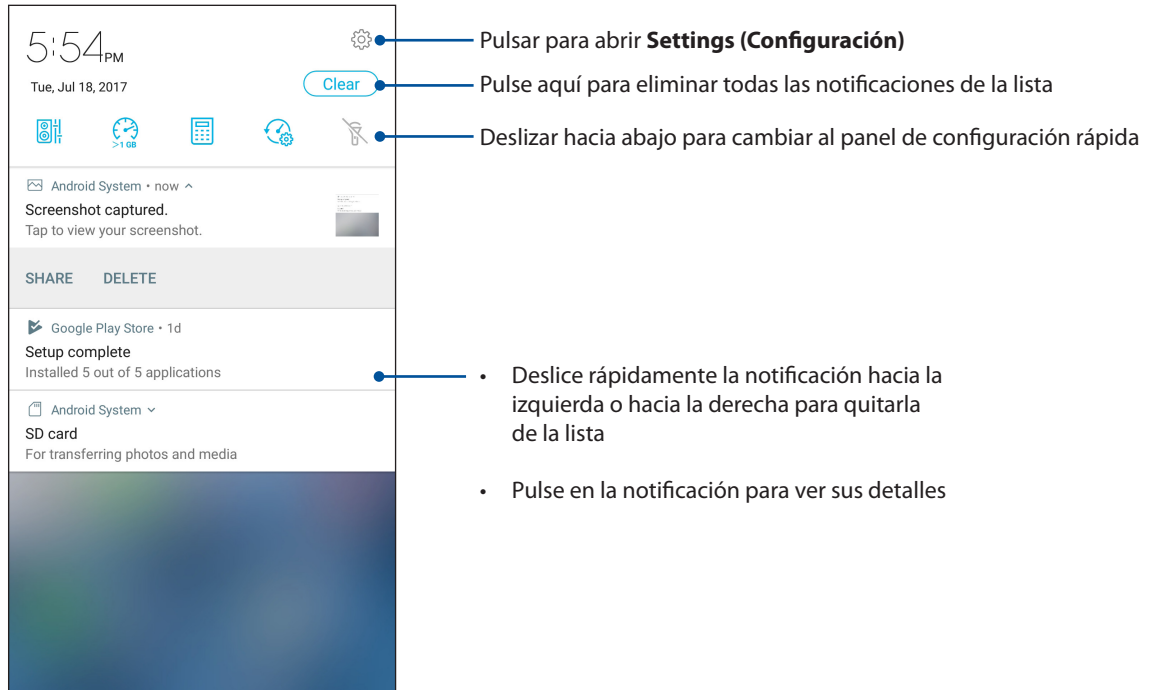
5:54PM

Tue, Jul 18, 2017

Clear

>1 GB

Android System • now

Screenshot captured.
Tap to view your screenshot.

SHARE DELETE

Google Play Store • 1d

Setup complete
Installed 5 out of 5 applications

Android System

SD card
For transferring photos and media

Pulsar para abrir **Settings (Configuración)**

Pulse aquí para eliminar todas las notificaciones de la lista

Deslizar hacia abajo para cambiar al panel de configuración rápida

• Deslice rápidamente la notificación hacia la izquierda o hacia la derecha para quitarla de la lista

• Pulse en la notificación para ver sus detalles